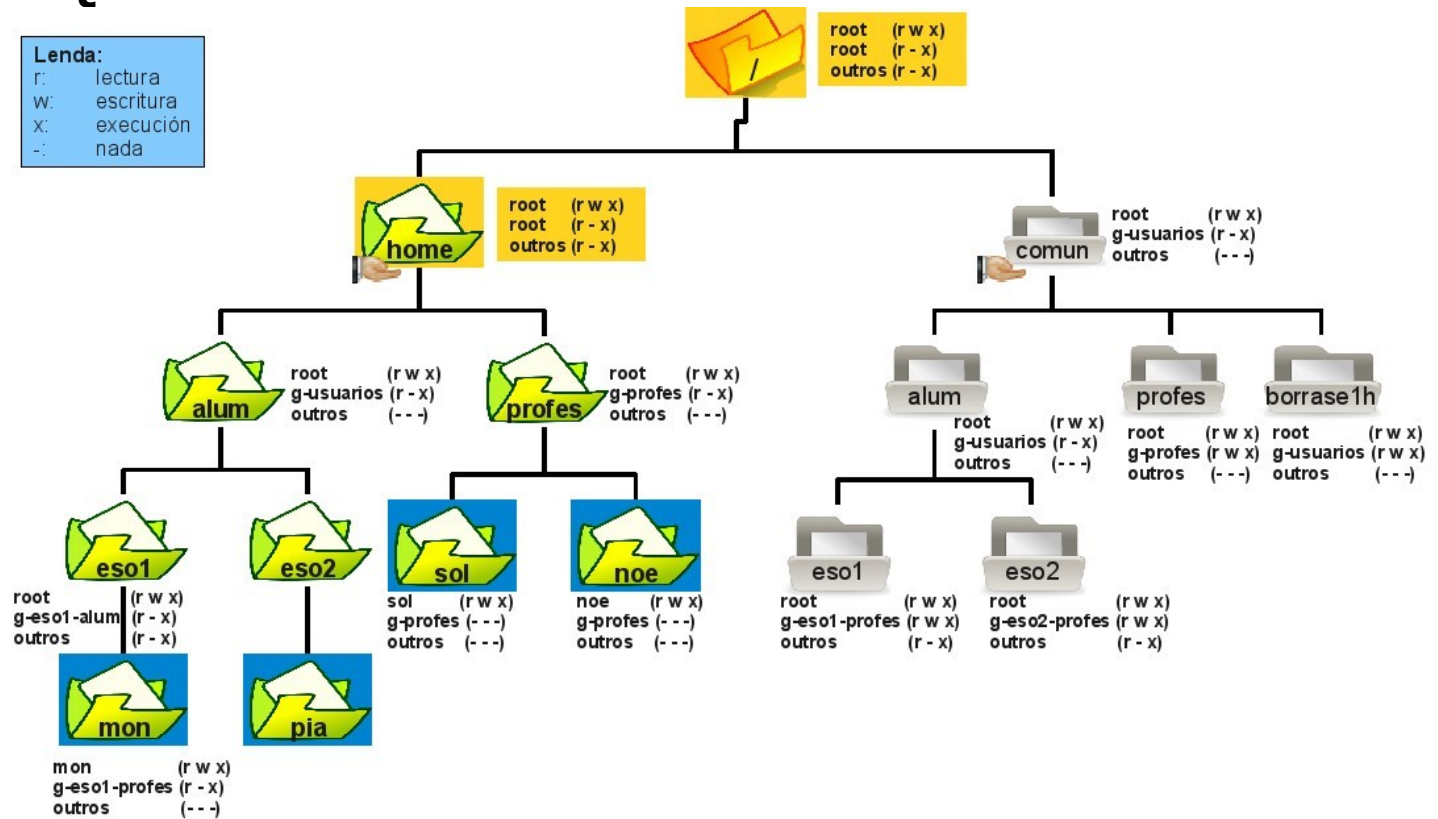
Lenda:
r: lectura
w: escritura
x: execución
-: nada

/
root (r w x)
root (r - x)
outros (r - x)

home
root (r w x)
root (r - x)
outros (r - x)

comun
root (r w x)
g-usuarios (r - x)
outros (- - -)

alum
root (r w x)
g-usuarios (r - x)
outros (- - -)

profes
root (r w x)
g-profes (r - x)
outros (- - -)

eso1
root (r w x)
g-eso1-alum (r - x)
outros (r - x)

eso2

sol
sol (r w x)
g-profes (- - -)
outros (- - -)

noe
noe (r w x)
g-profes (- - -)
outros (- - -)

mon
mon (r w x)
g-eso1-profes (r - x)
outros (- - -)

pia

alum
root (r w x)
g-usuarios (r - x)
outros (- - -)

profes
root (r w x)
g-profes (r w x)
outros (- - -)

borrase1h
root (r w x)
g-usuarios (r w x)
outros (- - -)

eso1
root (r w x)
g-eso1-profes (r w x)
outros (r - x)

eso2
root (r w x)
g-eso2-profes (r w x)
outros (r - x)